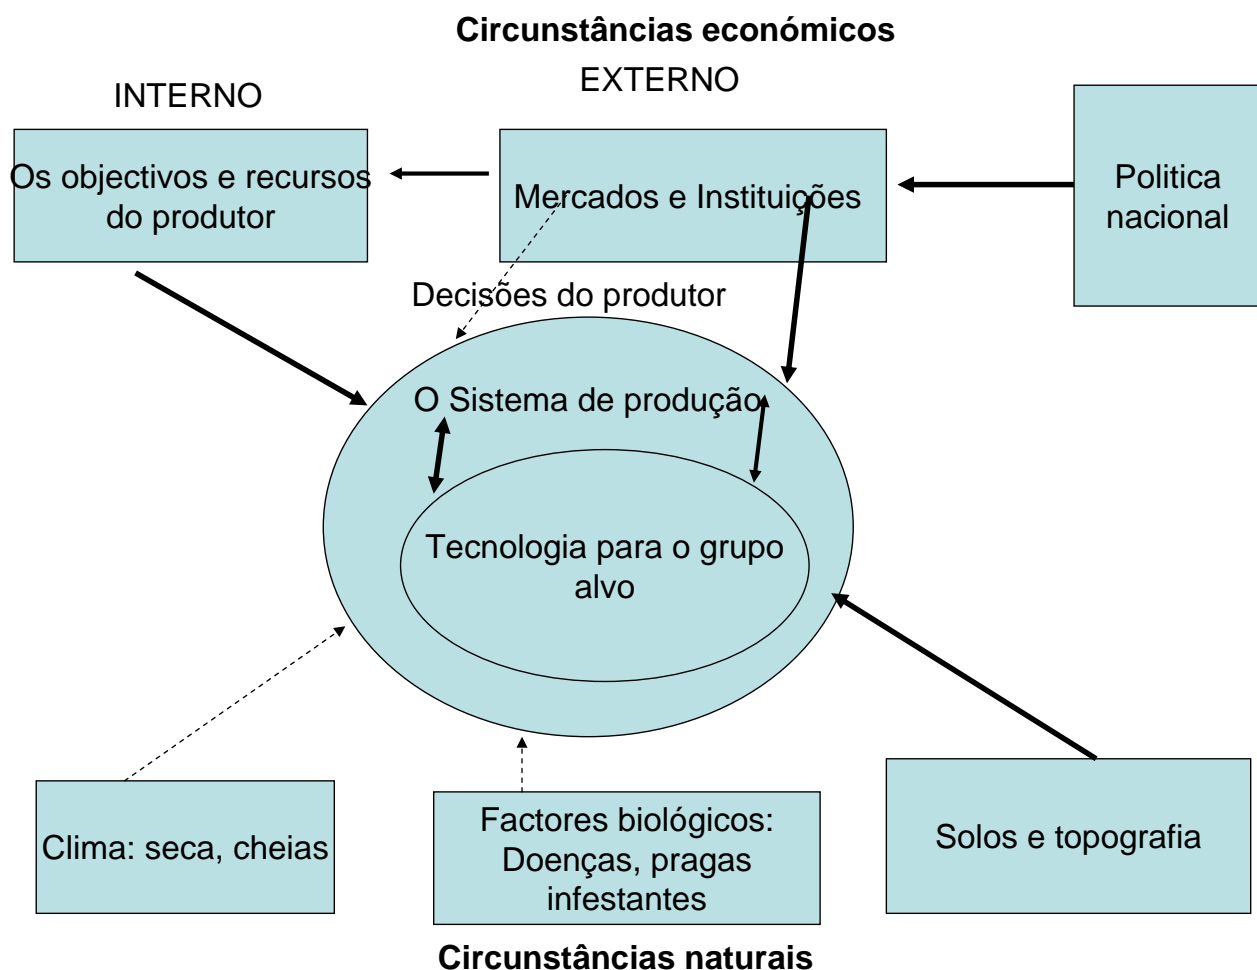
Circunstâncias económicos

INTERNO

EXTERNO

Os objectivos e recursos do produtor

Mercados e Instituições

Politica nacional

Decisões do produtor

O Sistema de produção

Tecnologia para o grupo alvo

Clima: seca, cheias

Factores biológicos: Doenças, pragas infestantes

Solos e topografia

Circunstâncias naturais